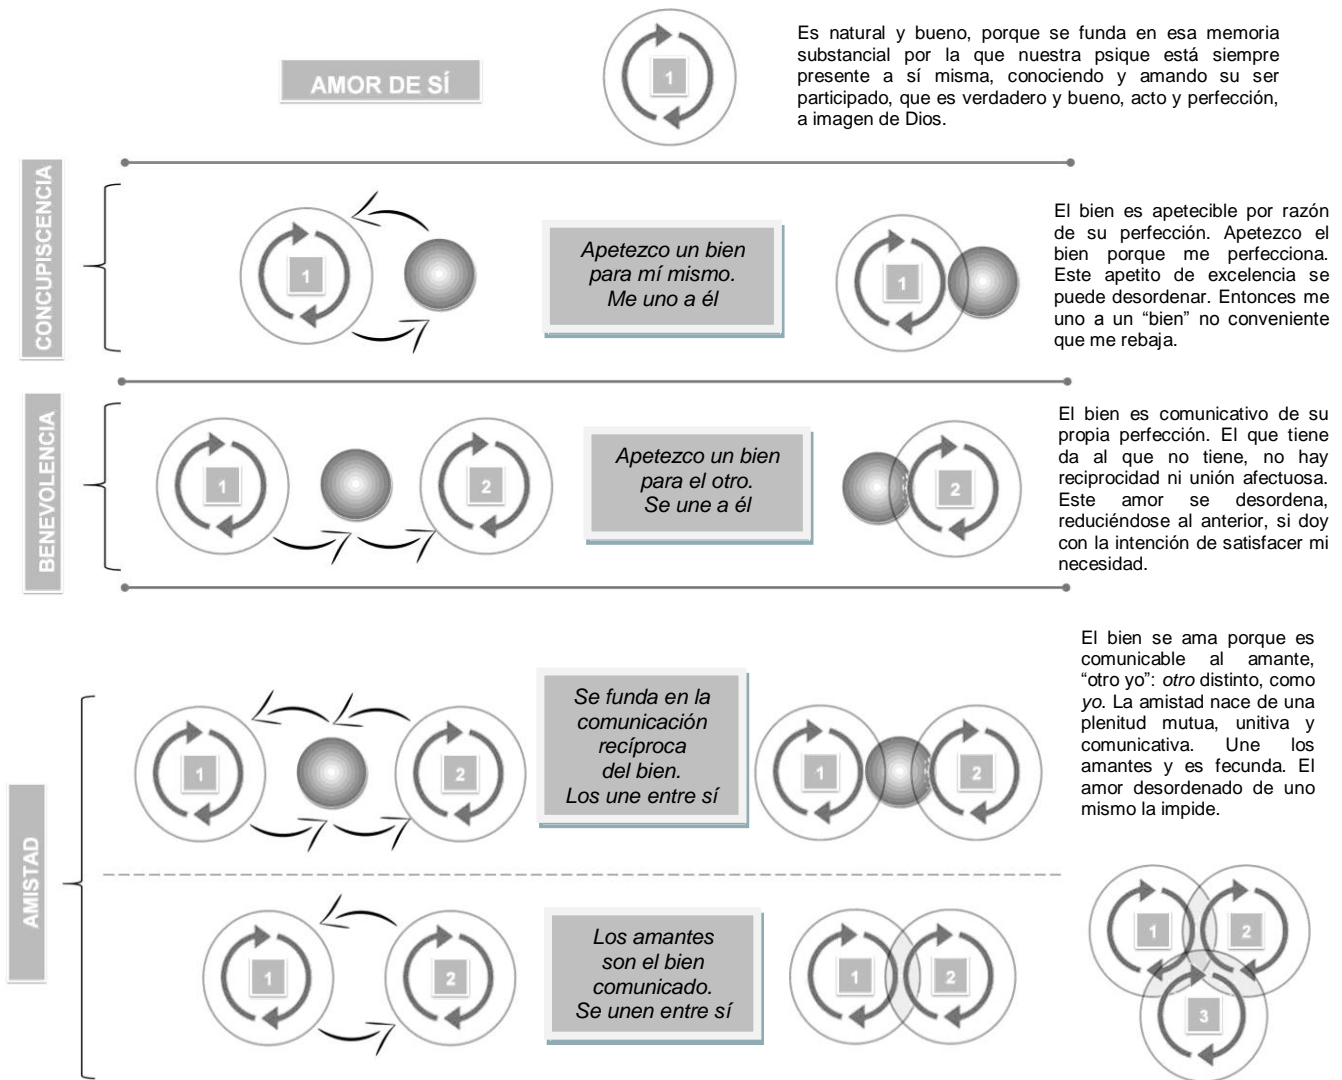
AMOR DE SÍ

1

Es natural y bueno, porque se funda en esa memoria substancial por la que nuestra psique está siempre presente a sí misma, conociendo y amando su ser participado, que es verdadero y bueno, acto y perfección, a imagen de Dios.

CONCUPISCENCIA

1

Apetezco un bien para mí mismo. Me uno a él

1

El bien es apetecible por razón de su perfección. Apetezco el bien porque me perfecciona. Este apetito de excelencia se puede desordenar. Entonces me uno a un “bien” no conveniente que me rebaja.

BENEVOLENCIA

1

2

Apetezco un bien para el otro. Se une a él

2

El bien es comunicativo de su propia perfección. El que tiene da al que no tiene, no hay reciprocidad ni unión afectuosa. Este amor se desordena, reduciéndose al anterior, si doy con la intención de satisfacer mi necesidad.

AMISTAD

1

2

Se funda en la comunicación recíproca del bien. Los une entre sí

1

2

El bien se ama porque es comunicable al amante, “otro yo”: *otro* distinto, como *yo*. La amistad nace de una plenitud mutua, unitiva y comunicativa. Une los amantes y es fecunda. El amor desordenado de uno mismo la impide.

1

2

Los amantes son el bien comunicado. Se unen entre sí

1

2

1

2

3